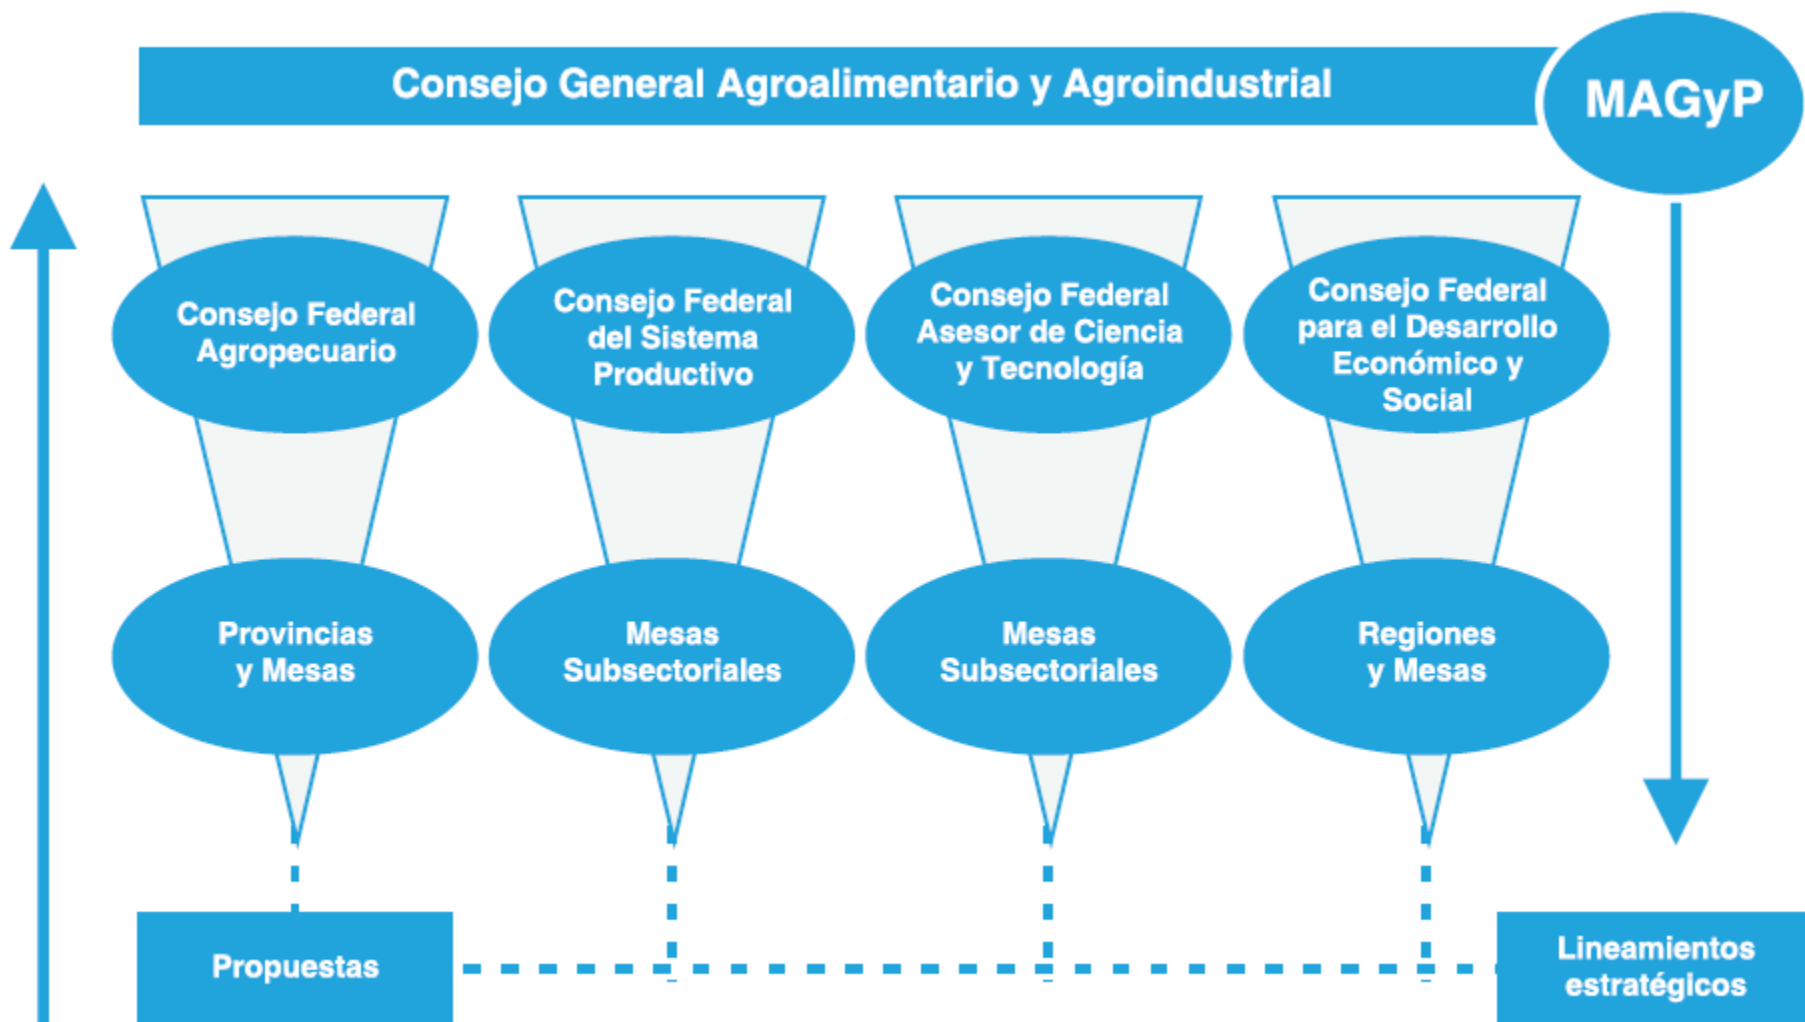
Consejo General Agroalimentario y Agroindustrial

MAGyP

Consejo Federal Agropecuario

Consejo Federal del Sistema Productivo

Consejo Federal Asesor de Ciencia y Tecnología

Consejo Federal para el Desarrollo Económico y Social

Provincias y Mesas

Mesas Subsectoriales

Mesas Subsectoriales

Regiones y Mesas

Propuestas

Lineamientos estratégicos